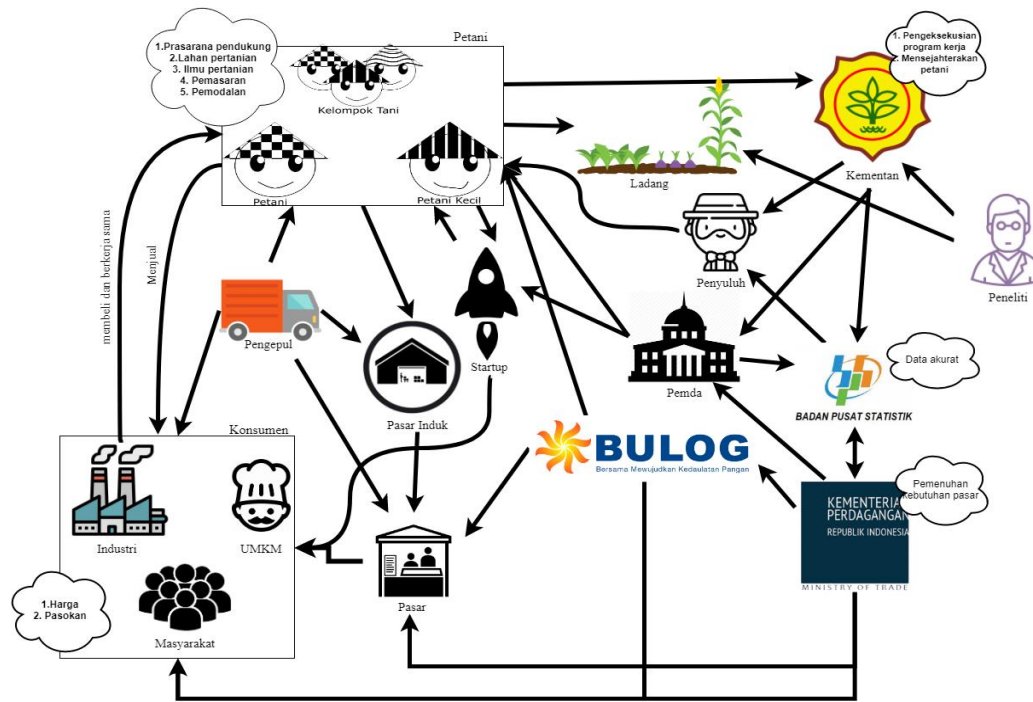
1.Prasarana pendukung
2.Lahan pertanian
3. Ilmu pertanian
4. Pemasaran
5. Pemodalan

Petani

Kelompok Tani

Petani

Petani Kecil

1. Pengeksekusian program kerja
2. Mensejahterakan petani

Ladang

Kementan

Penyuluh

Peneliti

membeli dan berkerja sama

Menjual

Pengepul

Pasar Induk

Startup

Pemda

Data akurat

BADAN PUSAT STATISTIK

Konsumen

Industri

UMKM

Masyarakat

BULOG
Bersama Mewujudkan Kedaulatan Pangan

Pemenuhan kebutuhan pasar

KEMENTERIAN PERDAGANGAN
REPUBLIK INDONESIA

MINISTRY OF TRADE

1.Harga
2. Pasokan

Pasar